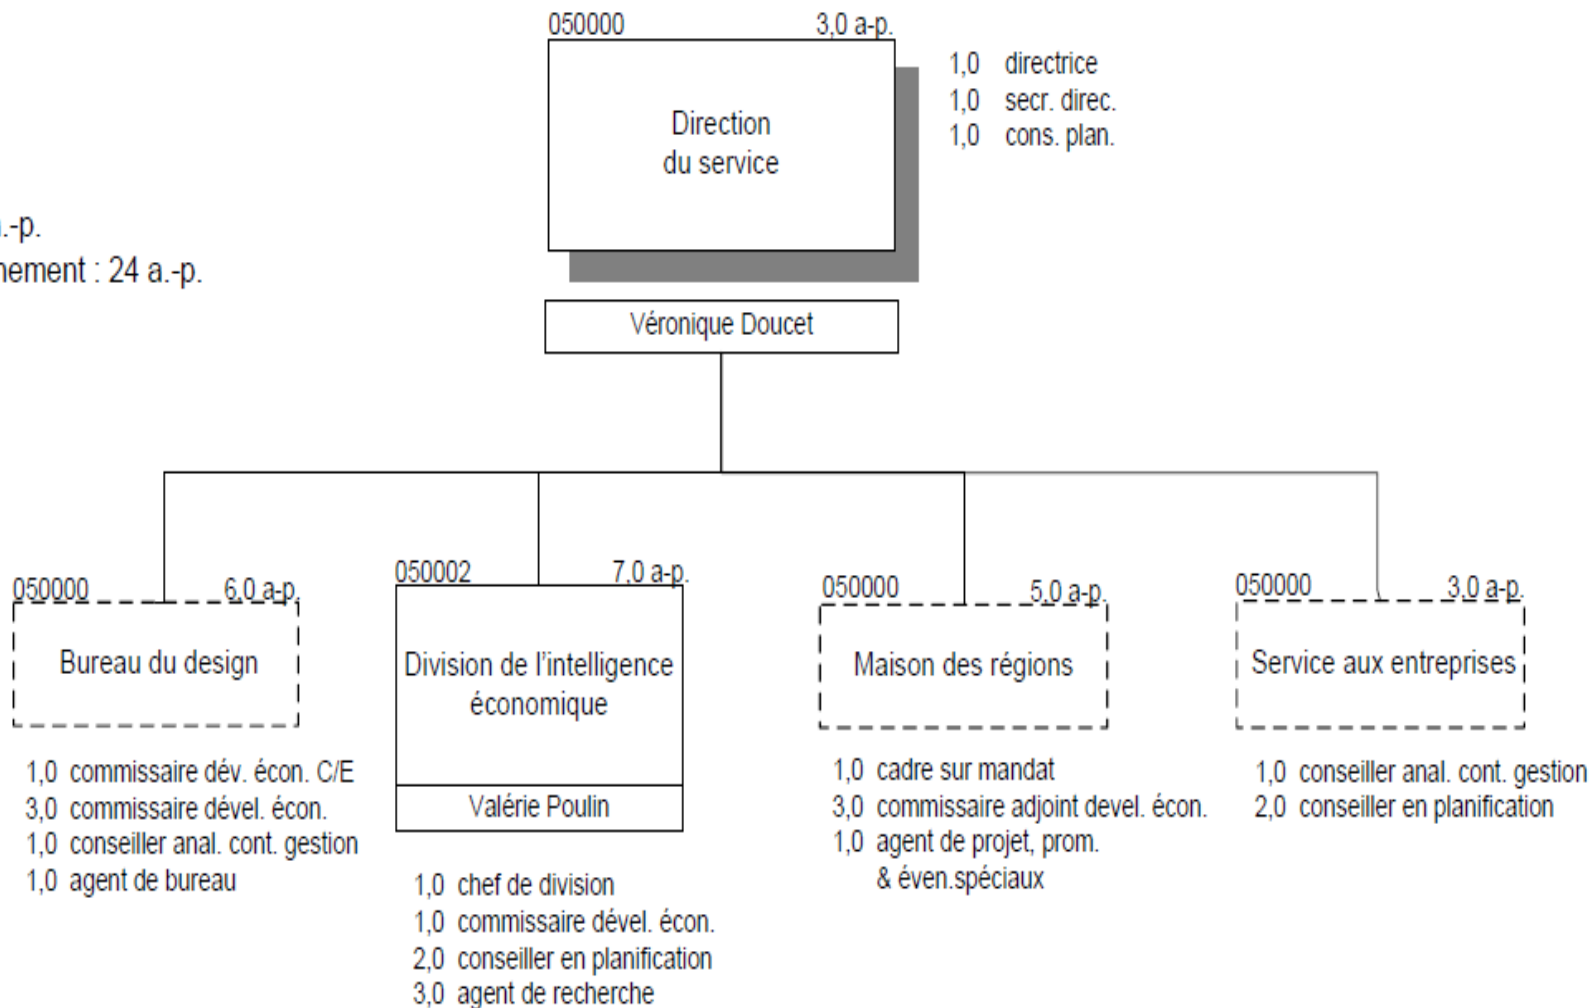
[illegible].-p.
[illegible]nement : 24 a.-p.

050000 3,0 a-p.

Direction du service

1,0 directrice
1,0 secr. direc.
1,0 cons. plan.

Véronique Doucet

050000 6,0 a-p.

Bureau du design

1,0 commissaire dév. écon. C/E
3,0 commissaire dével. écon.
1,0 conseiller anal. cont. gestion
1,0 agent de bureau

050002 7,0 a-p.

Division de l'intelligence économique

Valérie Poulin

1,0 chef de division
1,0 commissaire dével. écon.
2,0 conseiller en planification
3,0 agent de recherche

050000 5,0 a-p.

Maison des régions

1,0 cadre sur mandat
3,0 commissaire adjoint devel. écon.
1,0 agent de projet, prom. & éven.spéciaux

050000 3,0 a-p.

Service aux entreprises

1,0 conseiller anal. cont. gestion
2,0 conseiller en planification